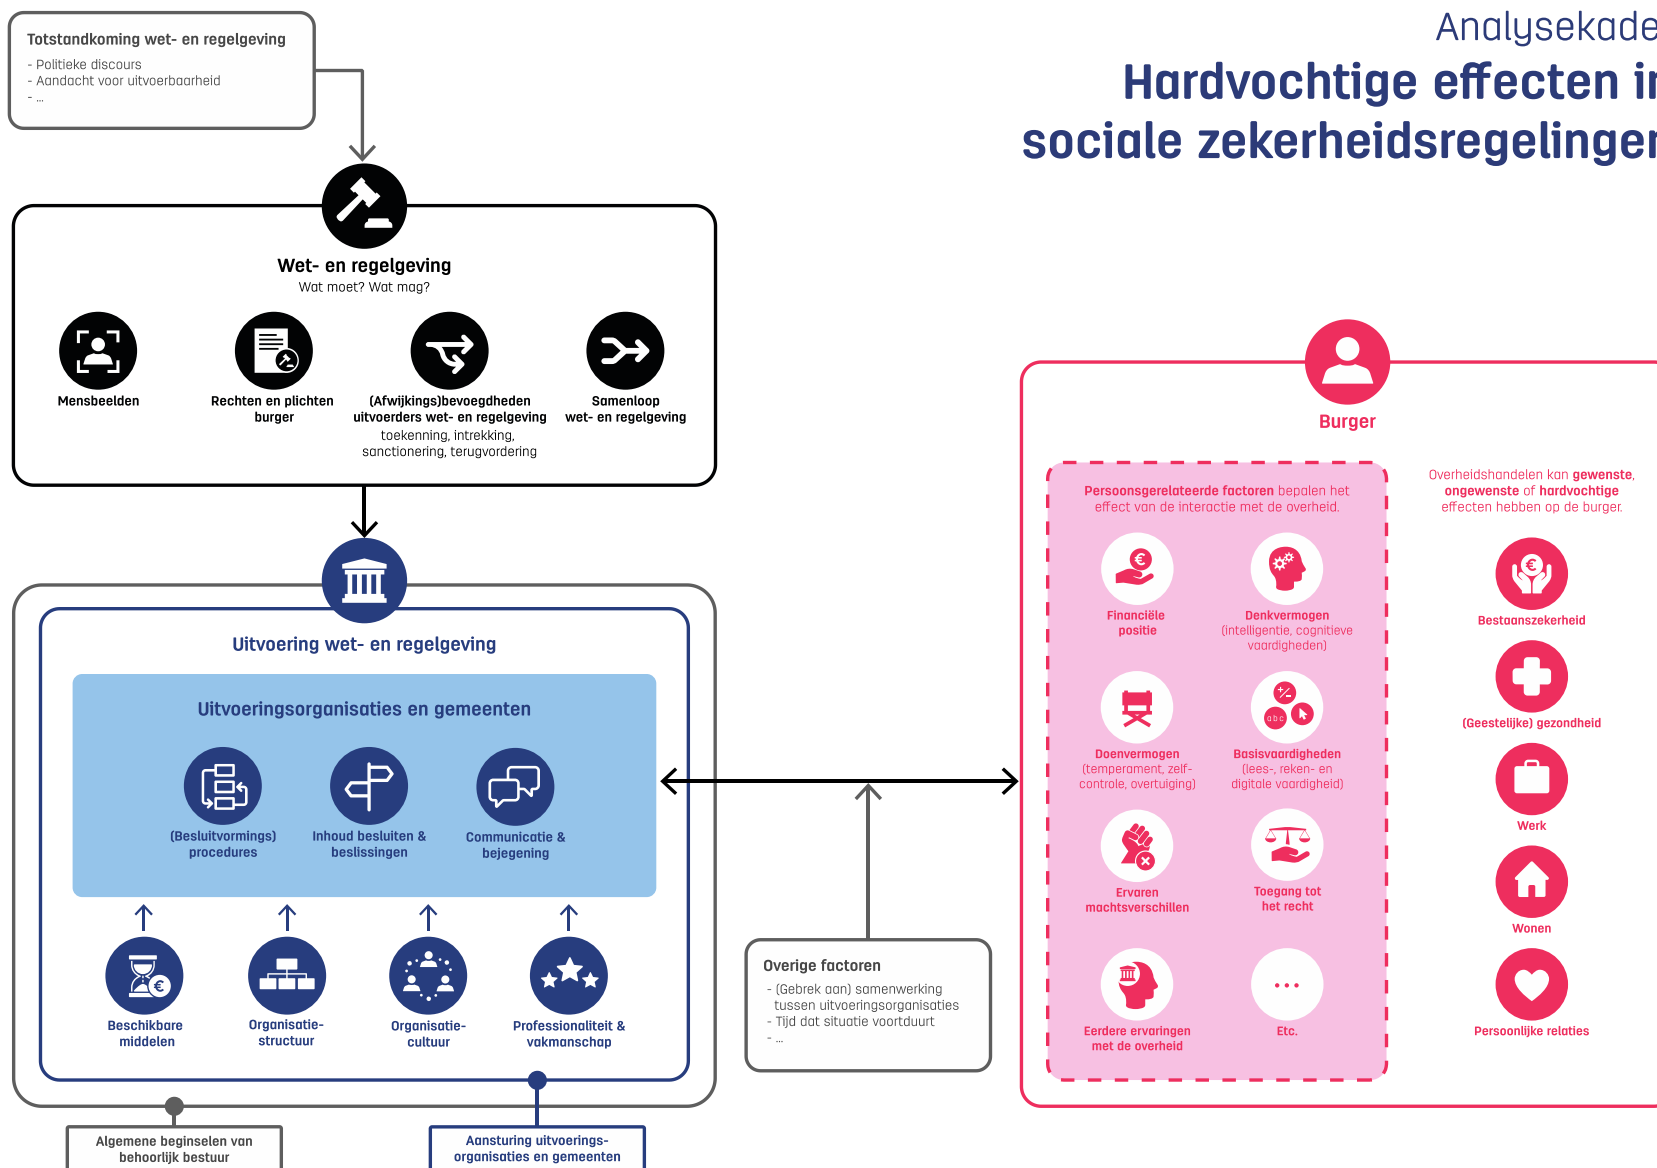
Analysekade

Hardvochtige effecten i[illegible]

sociale zekerheidsregelinge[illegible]

Totstandkoming wet- en regelgeving

- Politieke discours
- Aandacht voor uitvoerbaarheid
- ...

Wet- en regelgeving

Wat moet? Wat mag?

Mensbeelden

Rechten en plichten burger

(Afwijkings)bevoegdheden uitvoerders wet- en regelgeving
toekenning, intrekking, sanctionering, terugvordering

Samenloop wet- en regelgeving

Uitvoering wet- en regelgeving

Uitvoeringsorganisaties en gemeenten

(Besluitvormings) procedures

Inhoud besluiten & beslissingen

Communicatie & bejegening

Beschikbare middelen

Organisatie-structuur

Organisatie-cultuur

Professionaliteit & vakmanschap

Algemene beginselen van behoorlijk bestuur

Aansturing uitvoerings-organisaties en gemeenten

Overige factoren

- (Gebrek aan) samenwerking tussen uitvoeringsorganisaties
- Tijd dat situatie voortduurt
- ...

Burger

Persoonsgerelateerde factoren bepalen het effect van de interactie met de overheid.

Financiële positie

Denkvermogen (intelligentie, cognitieve vaardigheden)

Doenvermogen (temperament, zelf-controle, overtuiging)

Basisvaardigheden (lees-, reken- en digitale vaardigheid)

Ervaren machtsverschillen

Toegang tot het recht

Eerdere ervaringen met de overheid

Etc.

Overheidshandelen kan gewenste, ongewenste of hardvochtige effecten hebben op de burger.

Bestaanszekerheid

(Geestelijke) gezondheid

Werk

Wonen

Persoonlijke relaties